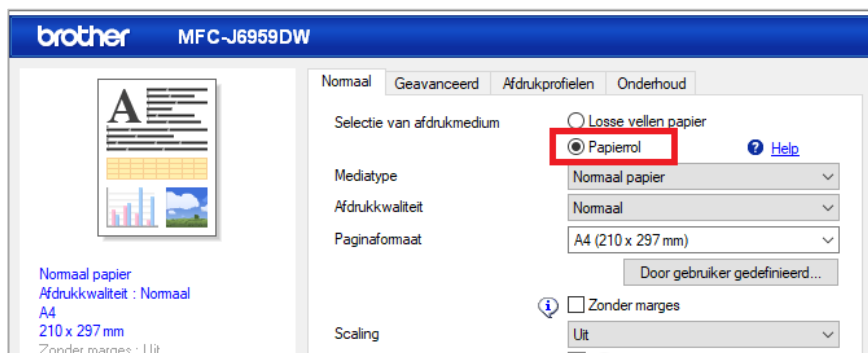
brother MFC-J6959DW

A

Normaal papier
Afdrukkwaliteit : Normaal
A4
210 x 297 mm
Zonder marges : Uit

Normaal | Geavanceerd | Afdrukprofielen | Onderhoud

Selectie van afdrukmedium
Losse vellen papier
Papierrol
Help

Mediatype
Normaal papier

Afdrukkwaliteit
Normaal

Paginaformaat
A4 (210 x 297 mm)

Door gebruiker gedefinieerd...

Zonder marges

Scaling
Uit